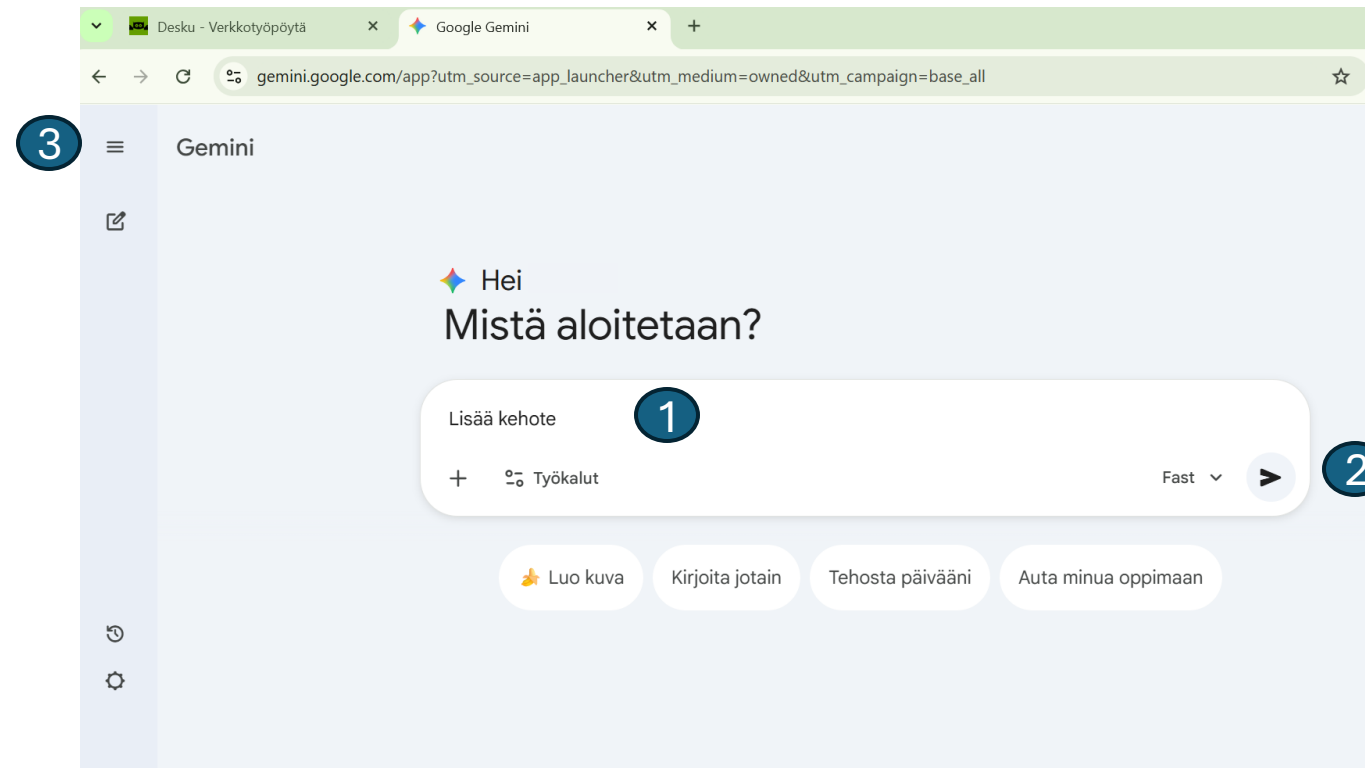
Desku - Verkkotyöpöytä
Google Gemini
gemini.google.com/app?utm_source=app_launcher&utm_medium=owned&utm_campaign=base_all

3

Gemini

Hei
Mistä aloitetaan?

Lisää kehote
1

Työkalut
Fast
2

Luo kuva
Kirjoita jotain
Tehosta päivääni
Auta minua oppimaan